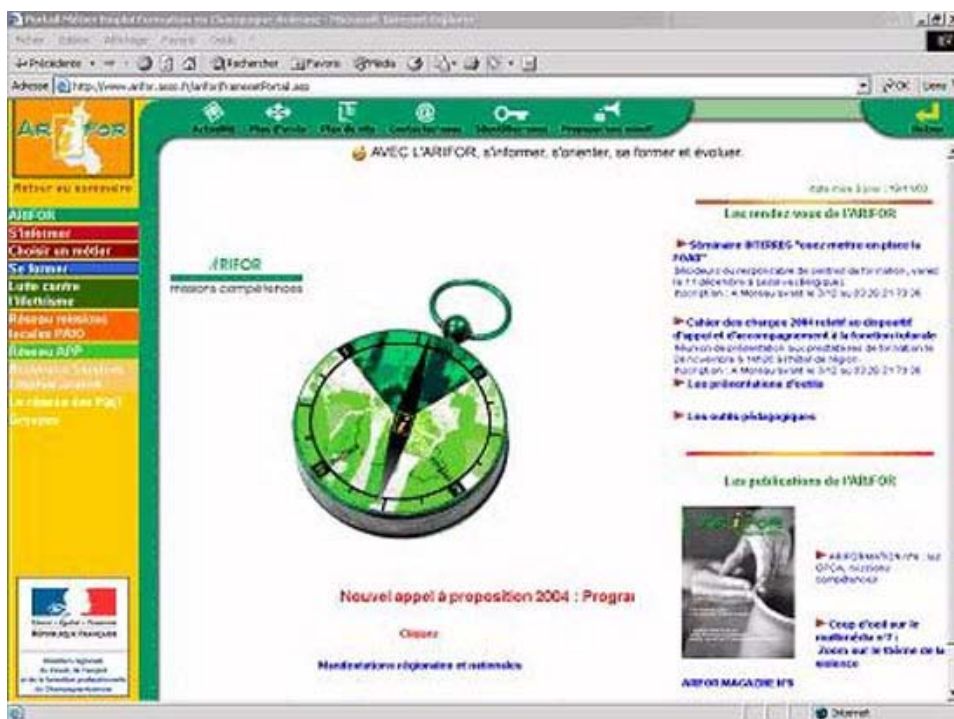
Portail Métier Emploi Formation en Champagne-Ardenne - Microsoft Internet Explorer

Fichier Edition Affichage Favoris Outils ?

Précédente Rechercher Favoris Média

Adresse http://www.arifor.asso.fr/ariforfrancenetPortal.asp

OK Liens

ARIFOR

Actualité Plan d'accès Plan du site Contactez-nous Identifiez-vous Proposer une actu

Retour

AVEC L'ARIFOR, s'informer, s'orienter, se former et évoluer.

Retour au sommaire

ARIFOR
S'informer
Choisir un métier
Se former
Lutte contre l'illettrisme
Réseau missions locales PAIO
Réseau APP
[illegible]
La réserve des PAQ
Secteurs

ARIFOR
missions compétences

date mise à jour : 19/11/03

Les rendez-vous de l'ARIFOR

Séminaire INTERREG "osez mettre en place la FOAD"
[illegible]

Cahier des charges 2004 relatif au dispositif d'appel et d'accompagnement à la formation/salariale
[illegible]

Les présentations d'outils

Les outils pédagogiques

Les publications de l'ARIFOR

ARIFOR

ARIFORMATIONS : les OPCA, missions compétences

Coup d'oeil sur le multimédia n°7 : Zoom sur le thème de la violence

ARIFOR MAGAZINE N°5

Nouvel appel à proposition 2004 : Prograi

Cliquez

Manifestations régionales et nationales

RÉPUBLIQUE FRANÇAISE

Internet